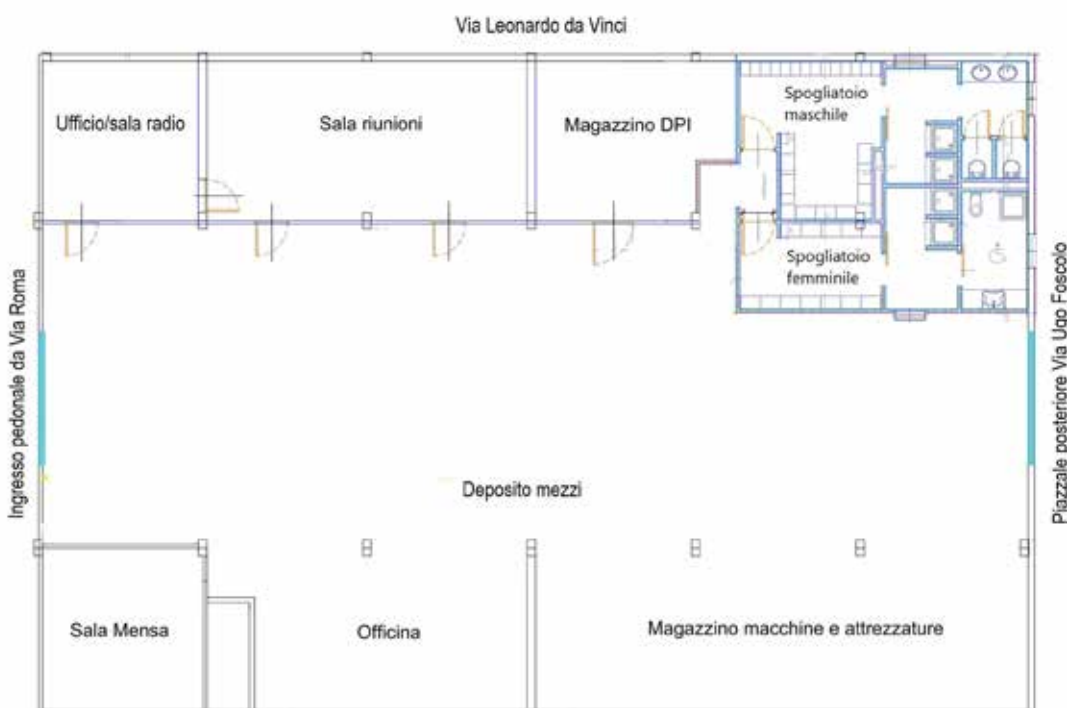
Via Leonardo da Vinci

Ufficio/sala radio

Sala riunioni

Magazzino DPI

Spogliatoio maschile

Spogliatoio femminile

Ingresso pedonale da Via Roma

Deposito mezzi

Piazzale posteriore Via Ugo Foscolo

Sala Mensa

Officina

Magazzino macchine e attrezzature